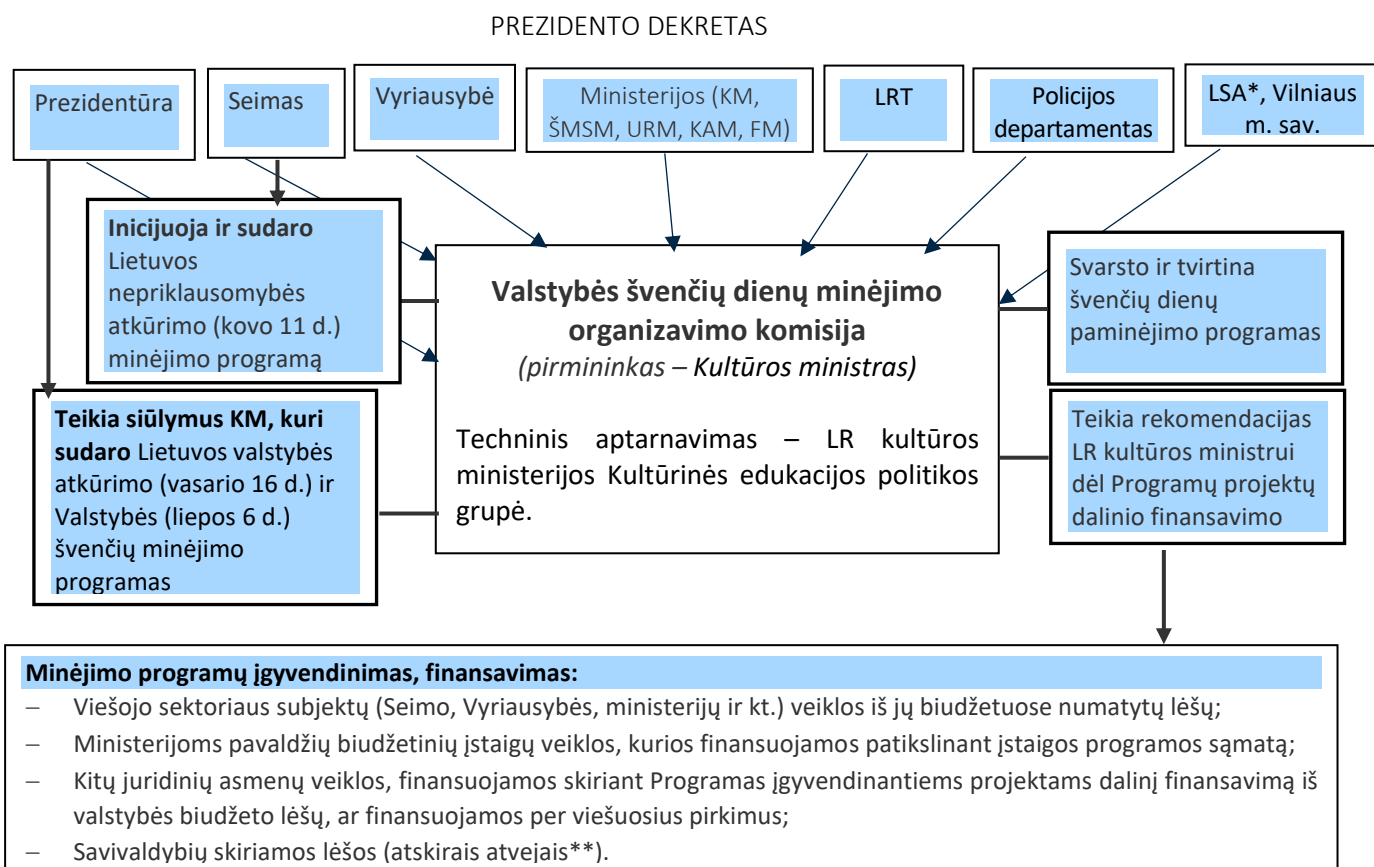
PREZIDENTO DEKRETAS

Prezidentūra

Seimas

Vyriausybė

Ministerijos (KM, ŠMSM, URM, KAM, FM)

LRT

Policijos departamentas

LSA*, Vilniaus m. sav.

**Inicijuoja ir sudaro** Lietuvos nepriklausomybės atkūrimo (kovo 11 d.) minėjimo programą

**Valstybės švenčių dienų minėjimo organizavimo komisija**
*(pirmininkas – Kultūros ministras)*

Techninis aptarnavimas – LR kultūros ministerijos Kultūrinės edukacijos politikos grupė.

Svarsto ir tvirtina švenčių dienų paminėjimo programas

**Teikia siūlymus KM, kuri sudaro** Lietuvos valstybės atkūrimo (vasario 16 d.) ir Valstybės (liepos 6 d.) švenčių minėjimo programas

Teikia rekomendacijas LR kultūros ministrui dėl Programų projektų dalinio finansavimo

**Minėjimo programų įgyvendinimas, finansavimas:**
– Viešojo sektoriaus subjektų (Seimo, Vyriausybės, ministerijų ir kt.) veiklos iš jų biudžetuose numatytų lėšų;
– Ministerijoms pavaldžių biudžetinių įstaigų veiklos, kurios finansuojamos patikslinant įstaigos programos sąmatą;
– Kitų juridinių asmenų veiklos, finansuojamos skiriant Programas įgyvendinantiems projektams dalinį finansavimą iš valstybės biudžeto lėšų, ar finansuojamos per viešuosius pirkimus;
– Savivaldybių skiriamos lėšos (atskirais atvejais**).